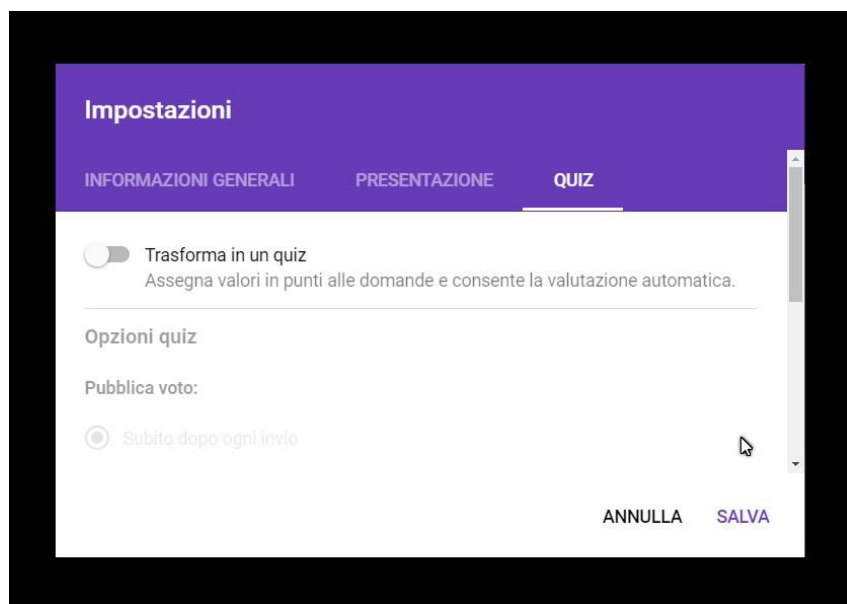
Impostazioni

INFORMAZIONI GENERALI PRESENTAZIONE QUIZ

Trasforma in un quiz
Assegna valori in punti alle domande e consente la valutazione automatica.

Opzioni quiz

Pubblica voto:

Subito dopo ogni invio

ANNULLA SALVA